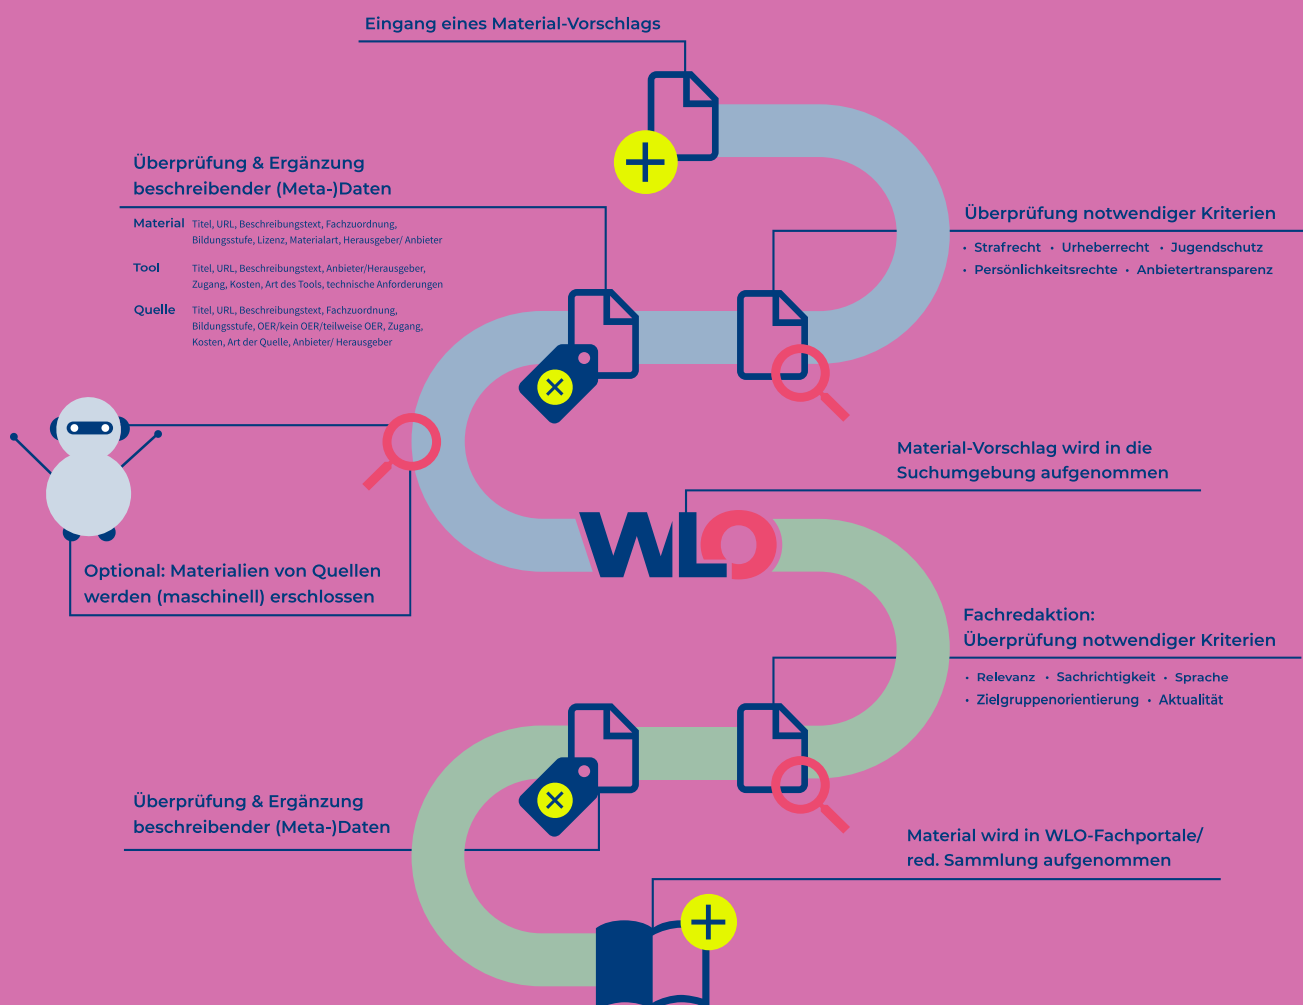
Eingang eines Material-Vorschlags

Überprüfung & Ergänzung beschreibender (Meta-)Daten

Material Titel, URL, Beschreibungstext, Fachzuordnung, Bildungsstufe, Lizenz, Materialart, Herausgeber/ Anbieter

Tool Titel, URL, Beschreibungstext, Anbieter/Herausgeber, Zugang, Kosten, Art des Tools, technische Anforderungen

Quelle Titel, URL, Beschreibungstext, Fachzuordnung, Bildungsstufe, OER/kein OER/teilweise OER, Zugang, Kosten, Art der Quelle, Anbieter/ Herausgeber

Überprüfung notwendiger Kriterien

• Strafrecht • Urheberrecht • Jugendschutz
• Persönlichkeitsrechte • Anbietertransparenz

Material-Vorschlag wird in die Suchumgebung aufgenommen

WLO

Optional: Materialien von Quellen werden (maschinell) erschlossen

Fachredaktion: Überprüfung notwendiger Kriterien

• Relevanz • Sachrichtigkeit • Sprache
• Zielgruppenorientierung • Aktualität

Überprüfung & Ergänzung beschreibender (Meta-)Daten

Material wird in WLO-Fachportale/ red. Sammlung aufgenommen